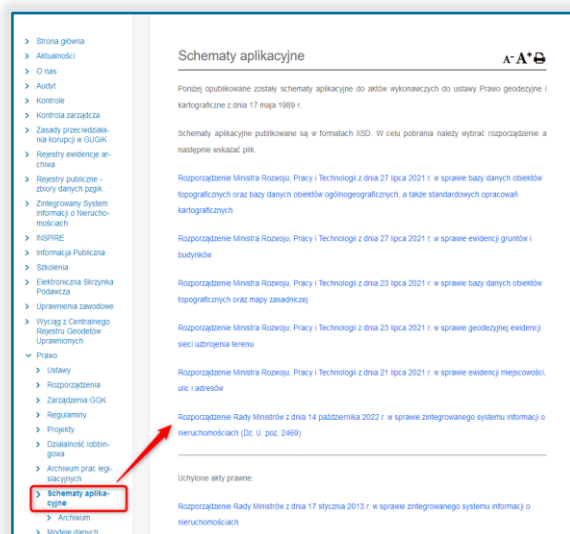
Strona główna
Aktualności
O nas
Audyt
Kontrole
Kontrola zarządcza
Zasady przeciwdziałania korupcji w GUGiK
Rejestry ewidencje archiwa
Rejestry publiczne - zbiory danych pzgik
Zintegrowany System Informacji o Nieruchomościach
INSPIRE
Informacja Publiczna
Szkolenia
Elektroniczna Skrzynka Podawcza
Uprawnienia zawodowe
Wyciąg z Centralnego Rejestru Geodetów Uprawnionych
Prawo
Ustawy
Rozporządzenia
Zarządzenia GGK
Regulaminy
Projekty
Działalność lobbingowa
Archiwum prac legislacyjnych
Schematy aplikacyjne
Archiwum
Modele danych

Schematy aplikacyjne

A- A+

Poniżej opublikowane zostały schematy aplikacyjne do aktów wykonawczych do ustawy Prawo geodezyjne i kartograficzne z dnia 17 maja 1989 r.

Schematy aplikacyjne publikowane są w formatach XSD. W celu pobrania należy wybrać rozporządzenie a następnie wskazać plik.

Rozporządzenie Ministra Rozwoju, Pracy i Technologii z dnia 27 lipca 2021 r. w sprawie bazy danych obiektów topograficznych oraz bazy danych obiektów ogólnogeograficznych, a także standardowych opracowań kartograficznych

Rozporządzenie Ministra Rozwoju, Pracy i Technologii z dnia 27 lipca 2021 r. w sprawie ewidencji gruntów i budynków

Rozporządzenie Ministra Rozwoju, Pracy i Technologii z dnia 23 lipca 2021 r. w sprawie bazy danych obiektów topograficznych oraz mapy zasadniczej

Rozporządzenie Ministra Rozwoju, Pracy i Technologii z dnia 23 lipca 2021 r. w sprawie geodezyjnej ewidencji sieci uzbrojenia terenu

Rozporządzenie Ministra Rozwoju, Pracy i Technologii z dnia 21 lipca 2021 r. w sprawie ewidencji miejscowości, ulic i adresów

Rozporządzenie Rady Ministrów z dnia 14 października 2022 r. w sprawie zintegrowanego systemu informacji o nieruchomościach (Dz. U. poz. 2469)

Uchylone akty prawne:

Rozporządzenie Rady Ministrów z dnia 17 stycznia 2013 r. w sprawie zintegrowanego systemu informacji o nieruchomościach